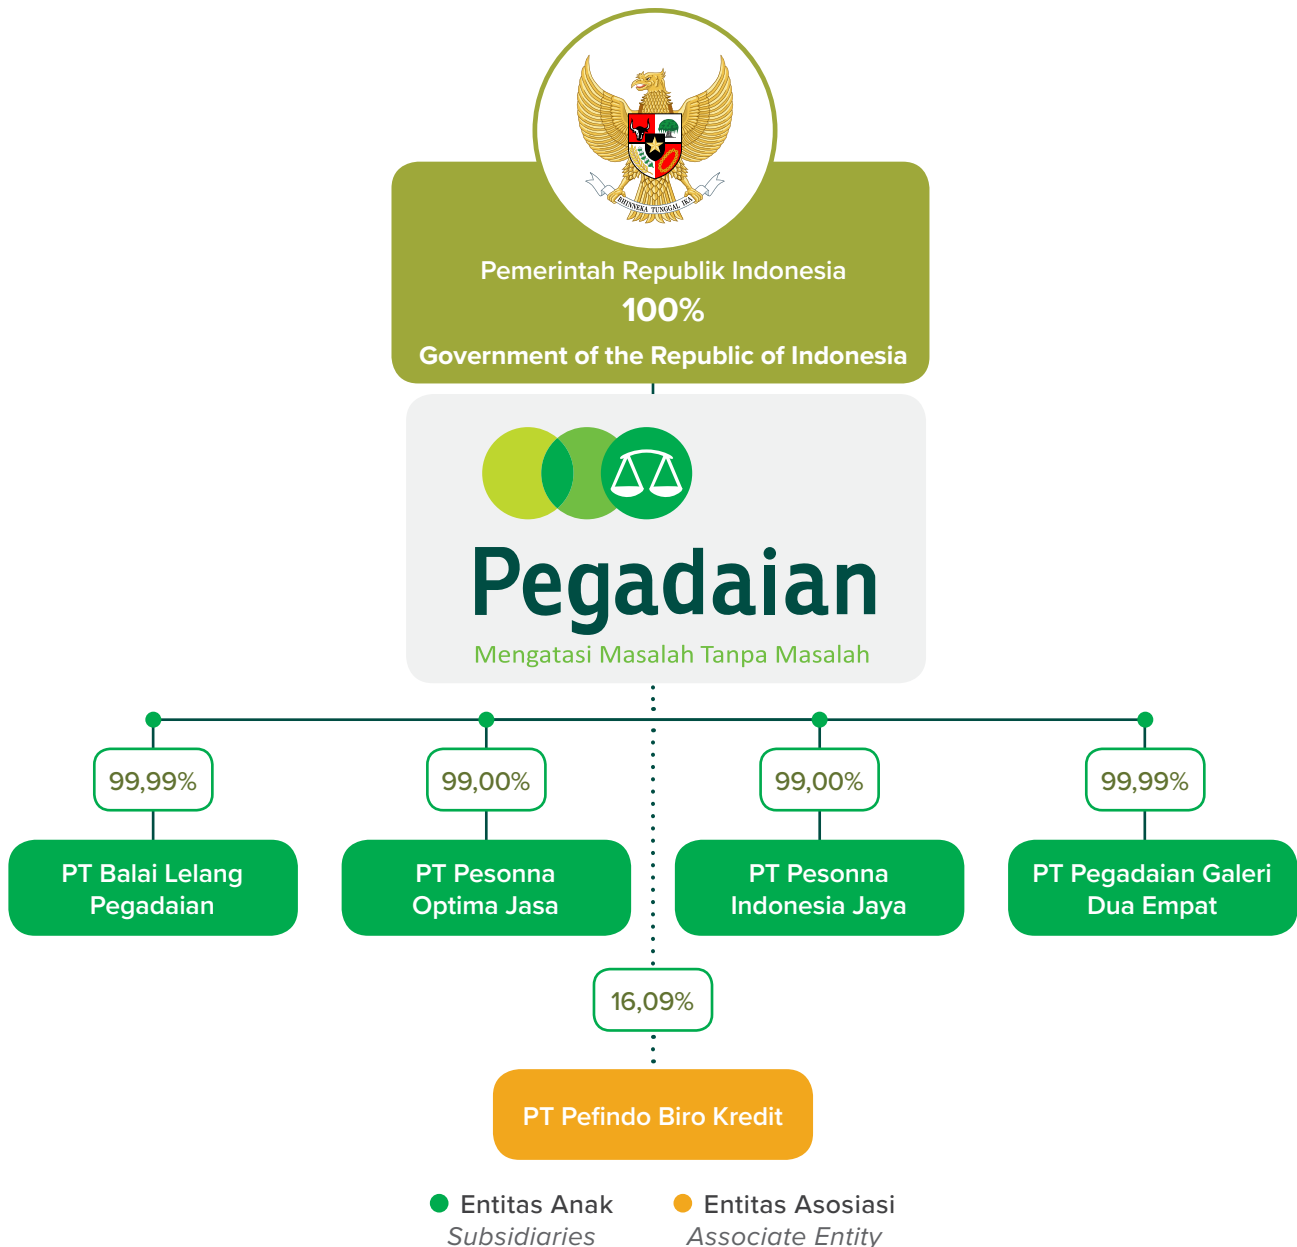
BHINNEKA TUNGGAL IKA

Pemerintah Republik Indonesia
100%
Government of the Republic of Indonesia

Pegadaian
Mengatasi Masalah Tanpa Masalah

99,99%
PT Balai Lelang Pegadaian

99,00%
PT Pesonna Optima Jasa

99,00%
PT Pesonna Indonesia Jaya

99,99%
PT Pegadaian Galeri Dua Empat

16,09%
PT Pefindo Biro Kredit

Entitas Anak
Subsidiaries

Entitas Asosiasi
Associate Entity